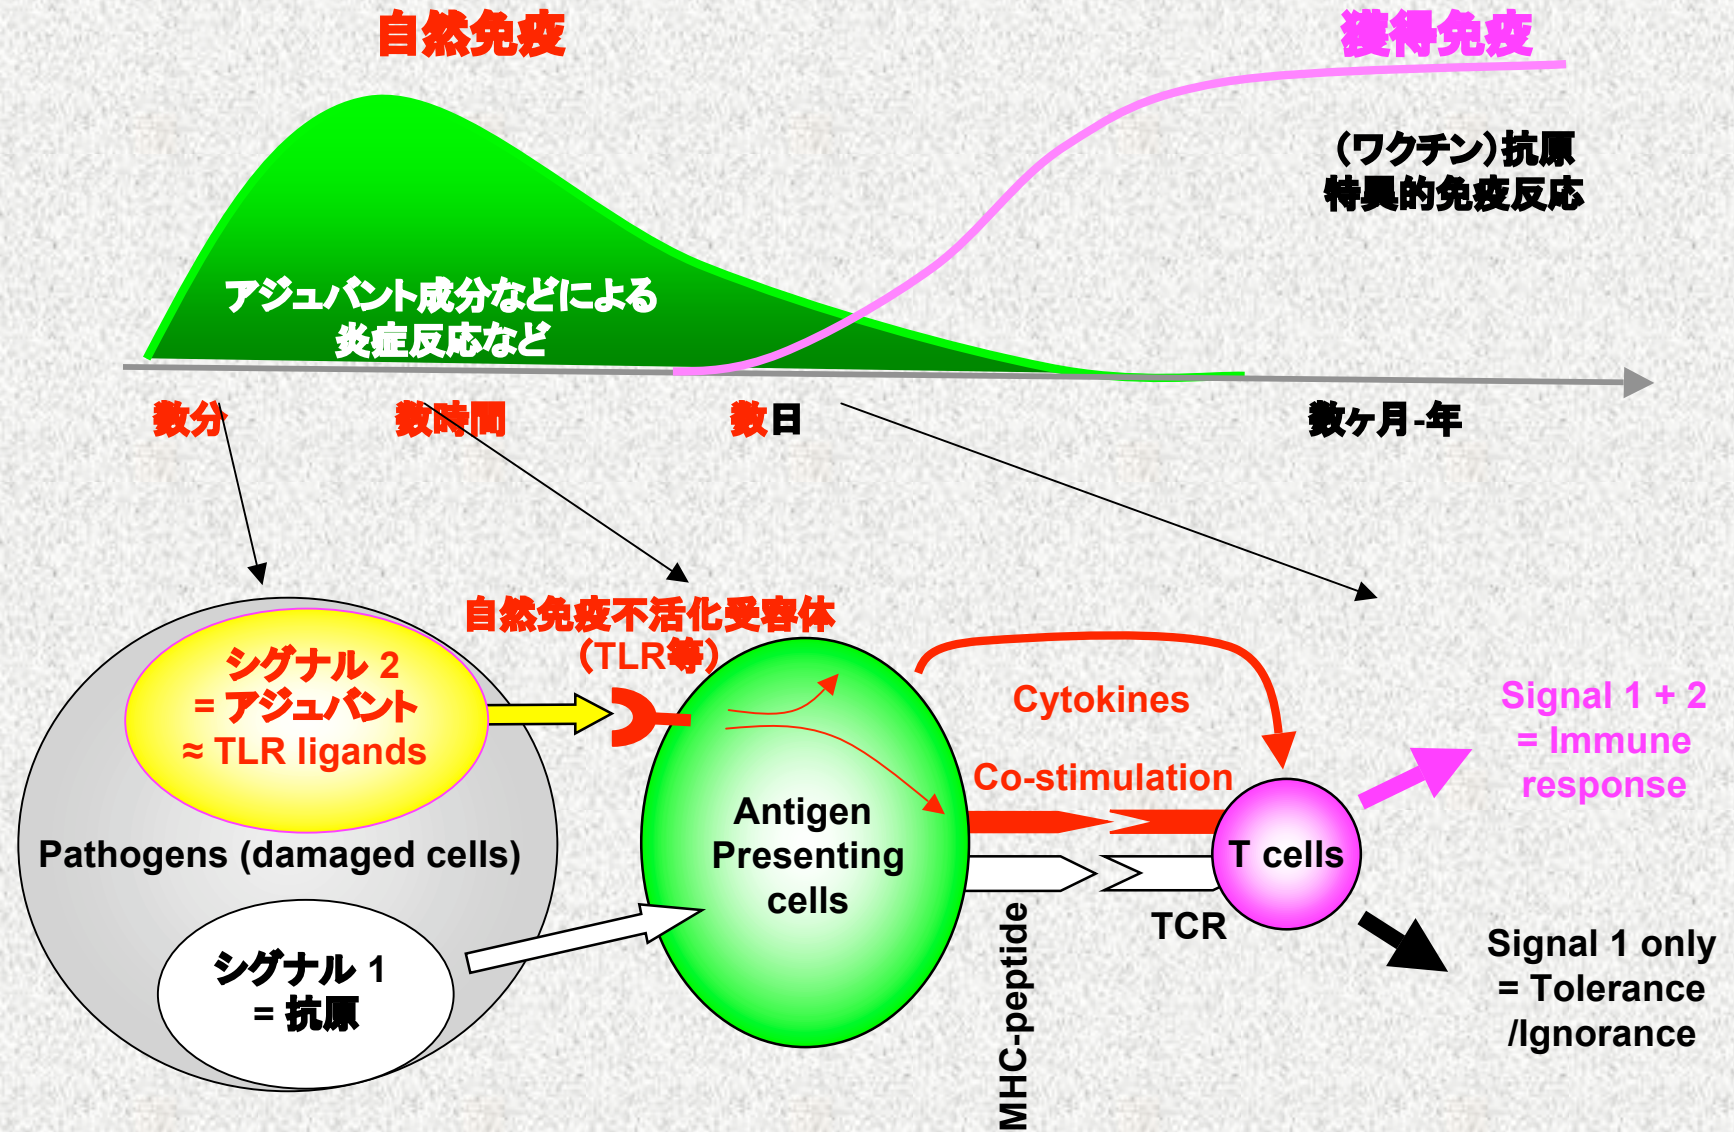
自然免疫

獲得免疫

(ワクチン)抗原
特異的免疫反応

アジュバント成分などによる
炎症反応など

数分

数時間

数日

数ヶ月-年

自然免疫不活化受容体
(TLR等)

シグナル 2
= アジュバント
≈ TLR ligands

Pathogens (damaged cells)

シグナル 1
= 抗原

Antigen
Presenting
cells

Cytokines

Co-stimulation

T cells

TCR

MHC-peptide

Signal 1 + 2
= Immune
response

Signal 1 only
= Tolerance
/Ignorance